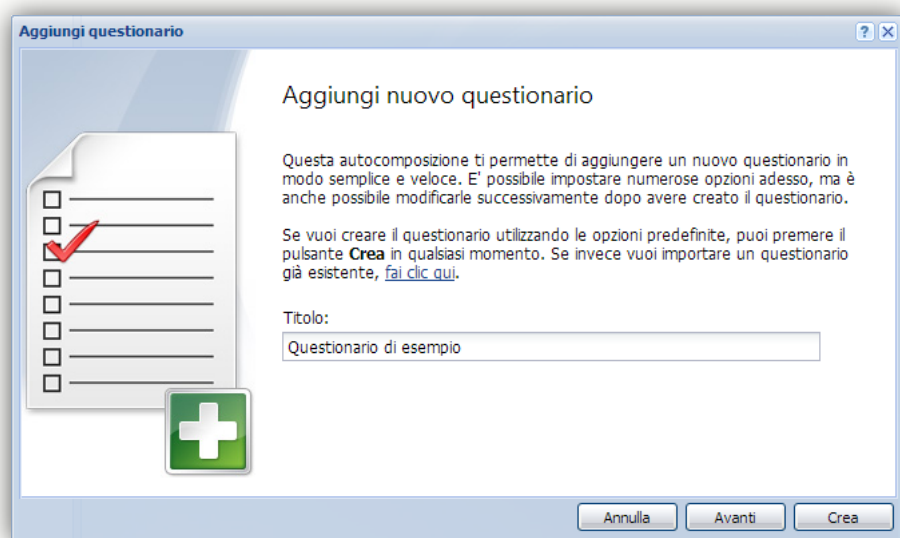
Aggiungi questionario

?

X

Aggiungi nuovo questionario

Questa autocomposizione ti permette di aggiungere un nuovo questionario in modo semplice e veloce. E' possibile impostare numerose opzioni adesso, ma è anche possibile modificarle successivamente dopo avere creato il questionario.

Se vuoi creare il questionario utilizzando le opzioni predefinite, puoi premere il pulsante **Crea** in qualsiasi momento. Se invece vuoi importare un questionario già esistente, fai clic qui.

Titolo:

Questionario di esempio

Annulla

Avanti

Crea